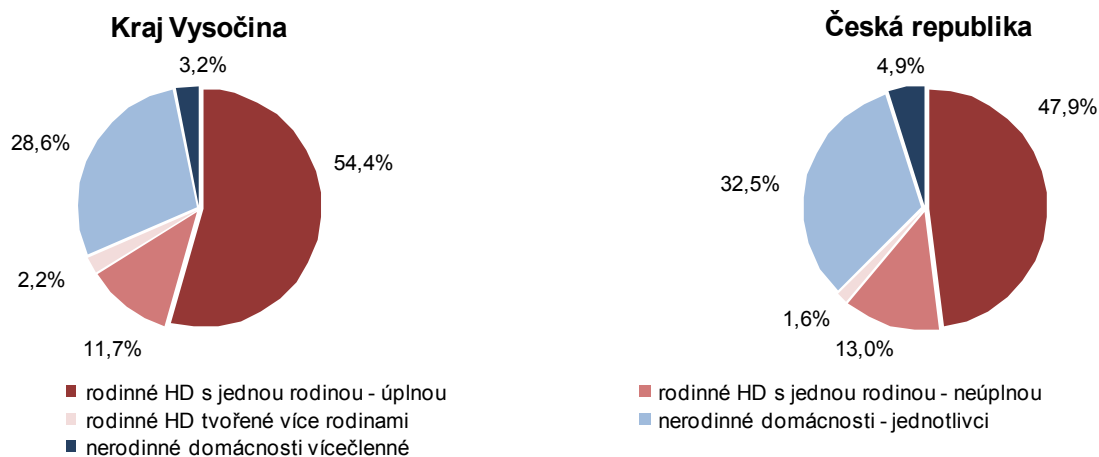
Kraj Vysočina

3,2%
54,4%
28,6%
2,2%
11,7%

Česká republika

4,9%
47,9%
32,5%
1,6%
13,0%

rodinné HD s jednou rodinou - úplnou
rodinné HD s jednou rodinou - neúplnou
rodinné HD tvořené více rodinami
nerodinné domácnosti - jednotlivci
nerodinné domácnosti vícečlenné